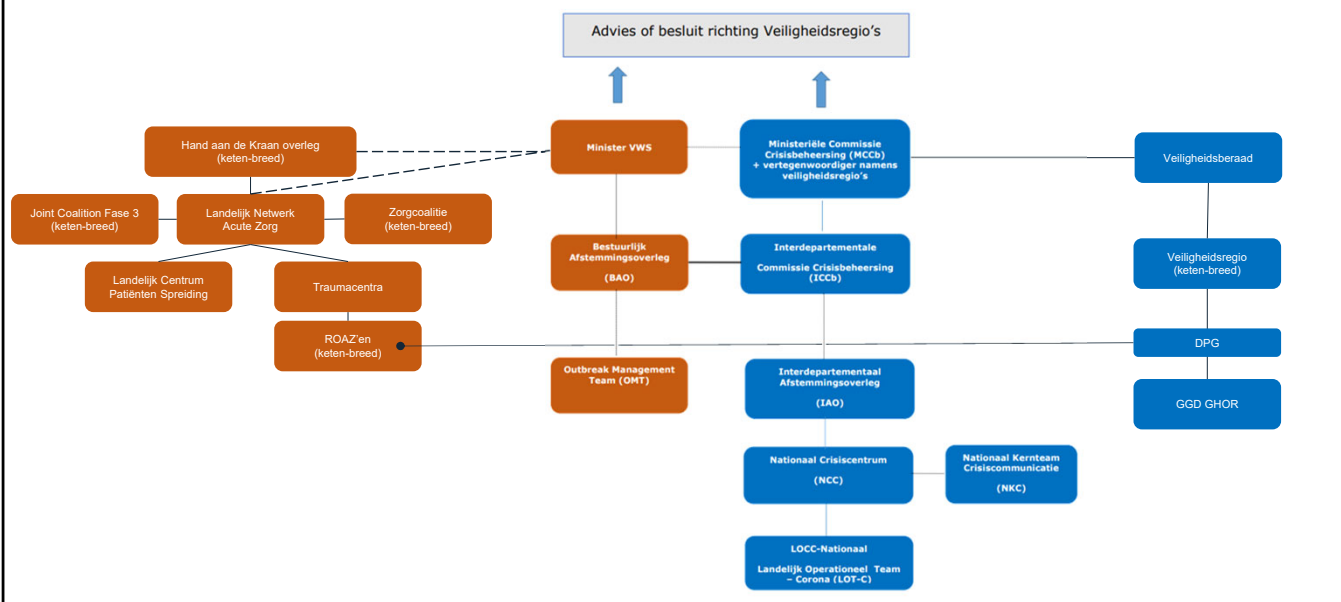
Advies of besluit richting Veiligheidsregio’s

Hand aan de Kraan overleg
(keten-breed)

Minister VWS

Ministeriële Commissie Crisisbeheersing (MCCb) + vertegenwoordiger namens veiligheidsregio’s

Veiligheidsberaad

Joint Coalition Fase 3
(keten-breed)

Landelijk Netwerk
Acute Zorg

Zorgcoalitie
(keten-breed)

Bestuurlijk Afstemmingsoverleg
(BAO)

Interdepartementale
Commissie Crisisbeheersing
(ICCb)

Veiligheidsregio
(keten-breed)

Landelijk Centrum
Patiënten Spreiding

Traumacentra

ROAZ’en
(keten-breed)

DPG

Outbreak Management Team (OMT)

Interdepartementaal Afstemmingsoverleg
(IAO)

GGD GHOR

Nationaal Crisiscentrum
(NCC)

Nationaal Kernteam Crisiscommunicatie
(NKC)

LOCC-Nationaal
Landelijk Operationeel Team – Corona (LOT-C)